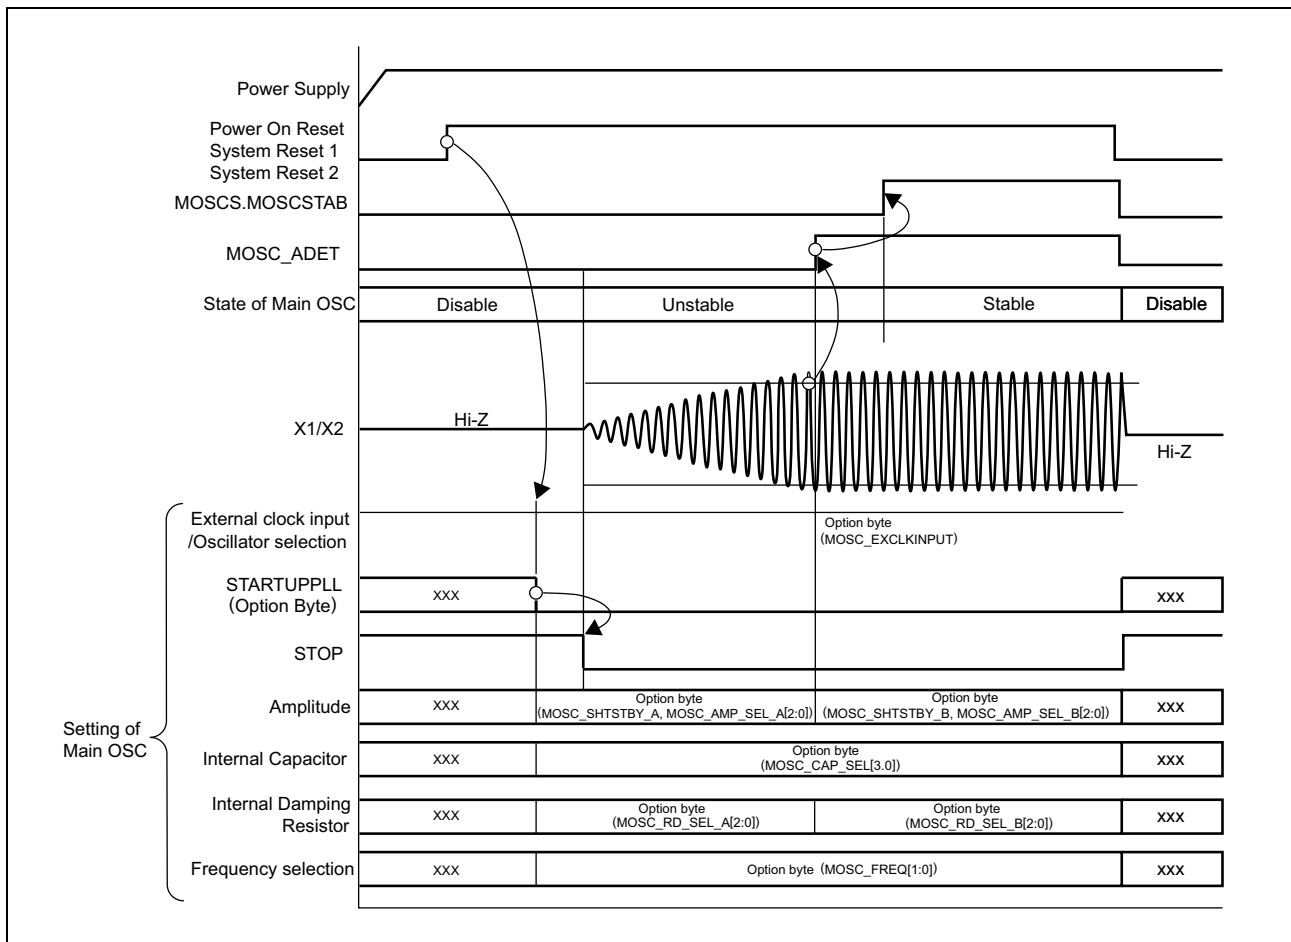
Power Supply

Power On Reset
System Reset 1
System Reset 2

MOSCS.MOSCSTAB

MOSC_ADET

State of Main OSC

Disable

Unstable

Stable

Disable

X1/X2

Hi-Z

Hi-Z

External clock input
/Oscillator selection

Option byte
(MOSC_EXCLKINPUT)

STARTUPPLL
(Option Byte)

xxx

xxx

STOP

Setting of Main OSC

Amplitude

xxx

Option byte
(MOSC_SHTSTBY_A, MOSC_AMP_SEL_A[2:0])

Option byte
(MOSC_SHTSTBY_B, MOSC_AMP_SEL_B[2:0])

xxx

Internal Capacitor

xxx

Option byte
(MOSC_CAP_SEL[3.0])

xxx

Internal Damping Resistor

xxx

Option byte
(MOSC_RD_SEL_A[2:0])

Option byte
(MOSC_RD_SEL_B[2:0])

xxx

Frequency selection

xxx

Option byte (MOSC_FREQ[1:0])

xxx